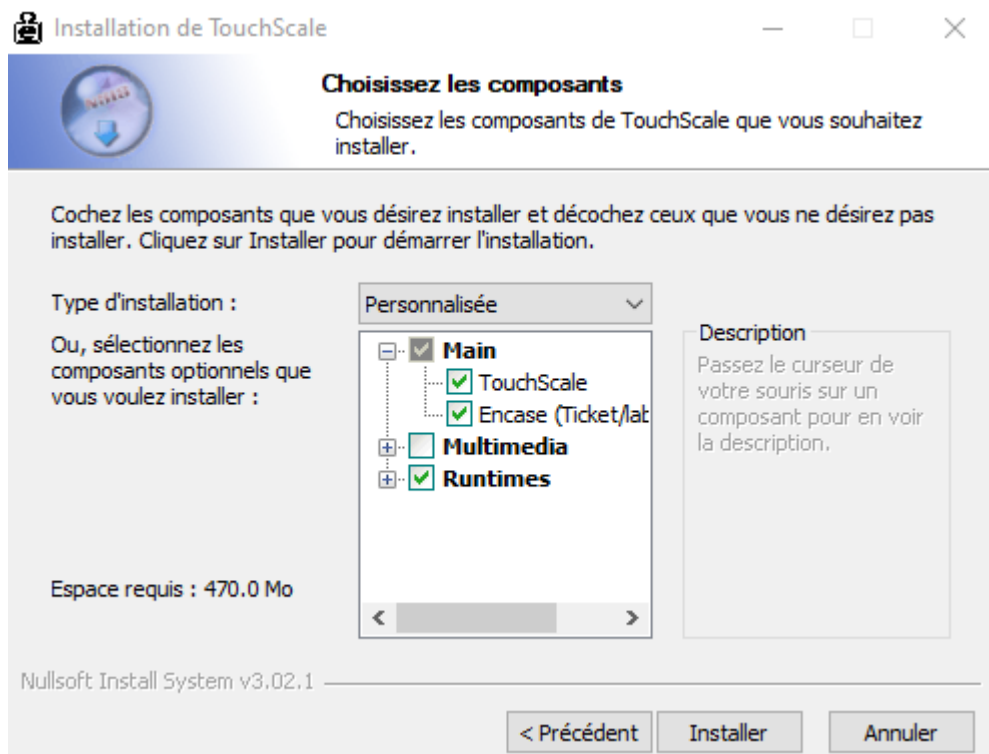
Installation de TouchScale

Choisissez les composants

Choisissez les composants de TouchScale que vous souhaitez installer.

Cochez les composants que vous désirez installer et décochez ceux que vous ne désirez pas installer. Cliquez sur Installer pour démarrer l'installation.

Type d'installation :

Personnalisée

Ou, sélectionnez les composants optionnels que vous voulez installer :

Main
TouchScale
Encase (Ticket/lat
Multimedia
Runtimes

Description
Passez le curseur de votre souris sur un composant pour en voir la description.

Espace requis : 470.0 Mo

Nullsoft Install System v3.02.1

< Précédent
Installer
Annuler